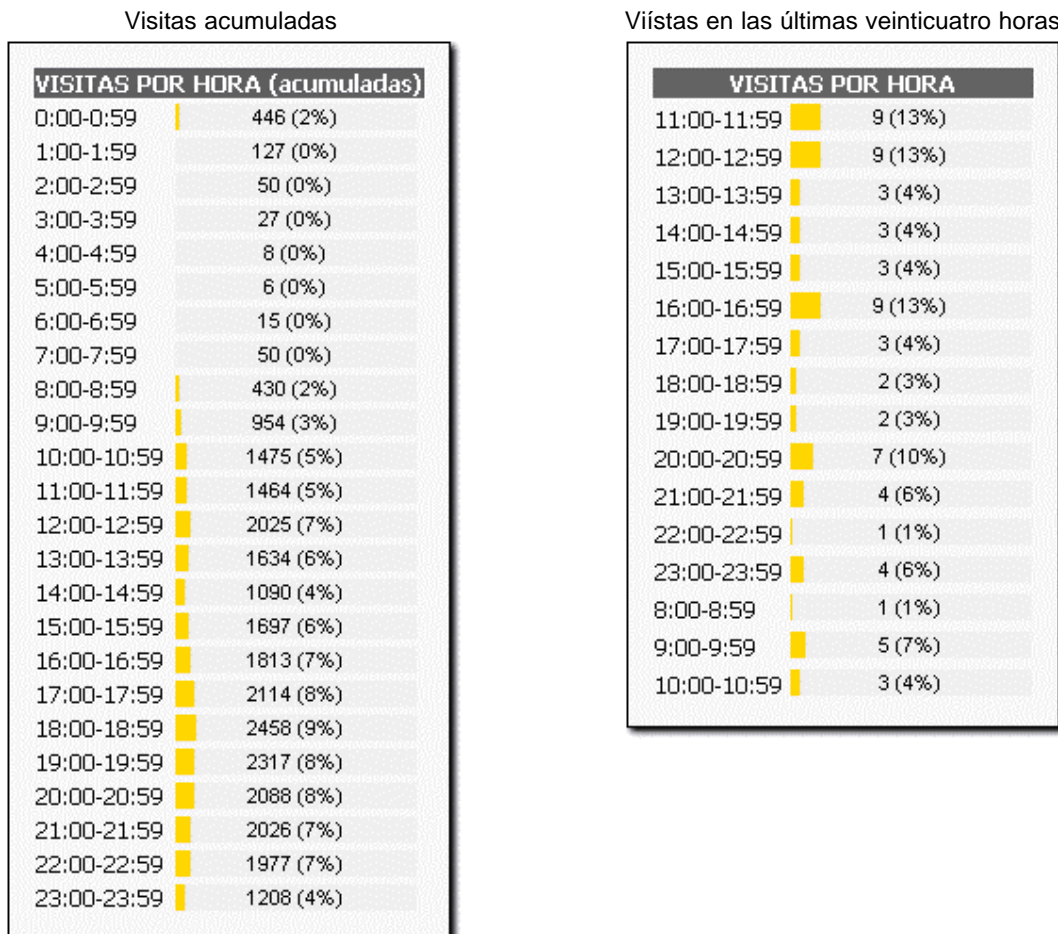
Visitas acumuladas

| VISITAS POR HORA (acumuladas) | |
|---|---|
| 0:00-0:59 | 446 (2%) |
| 1:00-1:59 | 127 (0%) |
| 2:00-2:59 | 50 (0%) |
| 3:00-3:59 | 27 (0%) |
| 4:00-4:59 | 8 (0%) |
| 5:00-5:59 | 6 (0%) |
| 6:00-6:59 | 15 (0%) |
| 7:00-7:59 | 50 (0%) |
| 8:00-8:59 | 430 (2%) |
| 9:00-9:59 | 954 (3%) |
| 10:00-10:59 | 1475 (5%) |
| 11:00-11:59 | 1464 (5%) |
| 12:00-12:59 | 2025 (7%) |
| 13:00-13:59 | 1634 (6%) |
| 14:00-14:59 | 1090 (4%) |
| 15:00-15:59 | 1697 (6%) |
| 16:00-16:59 | 1813 (7%) |
| 17:00-17:59 | 2114 (8%) |
| 18:00-18:59 | 2458 (9%) |
| 19:00-19:59 | 2317 (8%) |
| 20:00-20:59 | 2088 (8%) |
| 21:00-21:59 | 2026 (7%) |
| 22:00-22:59 | 1977 (7%) |
| 23:00-23:59 | 1208 (4%) |

Viístas en las últimas veinticuatro horas

| VISITAS POR HORA | |
|---|---|
| 11:00-11:59 | 9 (13%) |
| 12:00-12:59 | 9 (13%) |
| 13:00-13:59 | 3 (4%) |
| 14:00-14:59 | 3 (4%) |
| 15:00-15:59 | 3 (4%) |
| 16:00-16:59 | 9 (13%) |
| 17:00-17:59 | 3 (4%) |
| 18:00-18:59 | 2 (3%) |
| 19:00-19:59 | 2 (3%) |
| 20:00-20:59 | 7 (10%) |
| 21:00-21:59 | 4 (6%) |
| 22:00-22:59 | 1 (1%) |
| 23:00-23:59 | 4 (6%) |
| 8:00-8:59 | 1 (1%) |
| 9:00-9:59 | 5 (7%) |
| 10:00-10:59 | 3 (4%) |